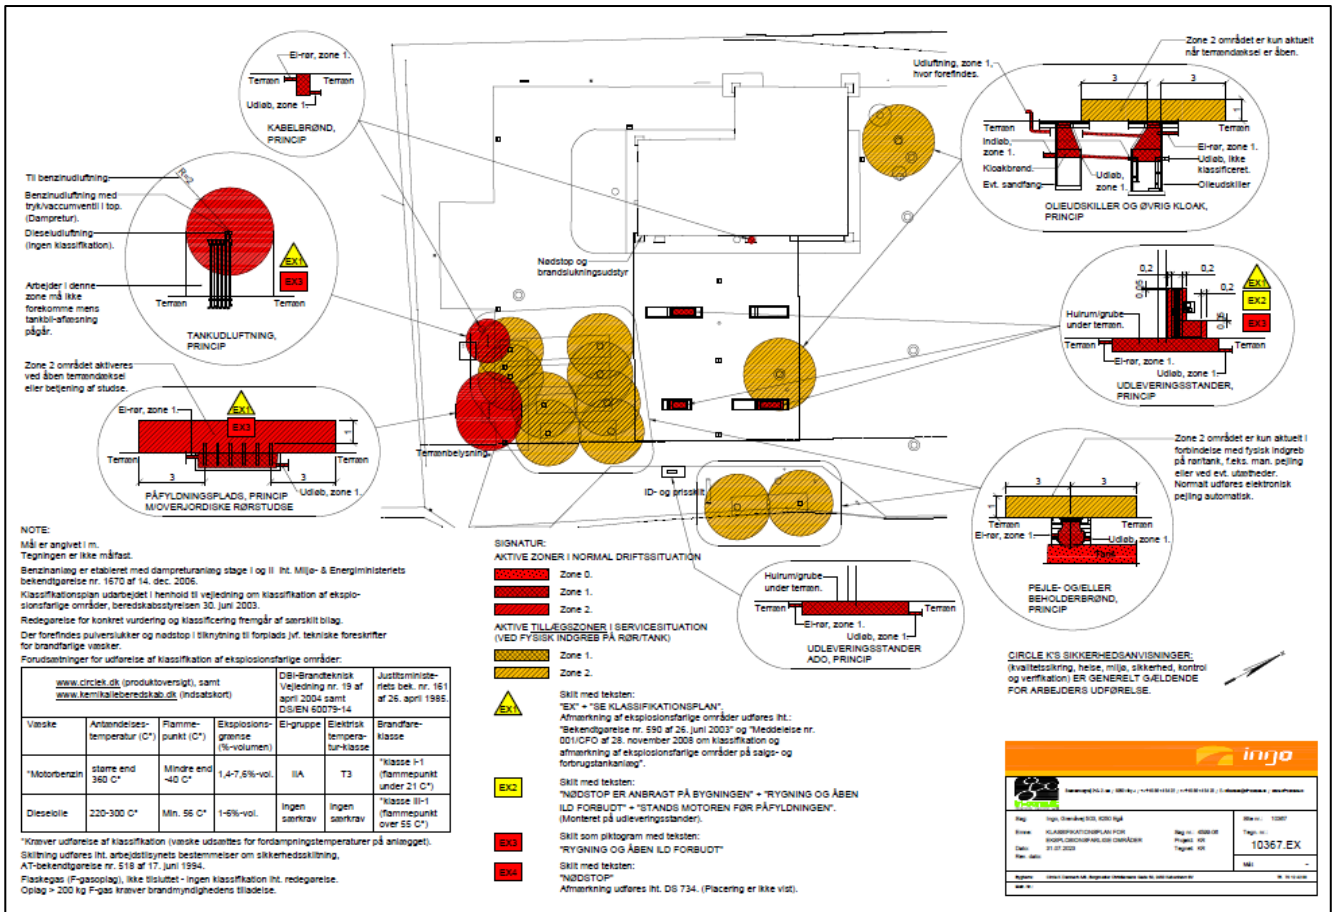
El-rør, zone 1.
Terræn
Terræn
Udløb, zone 1.
KABELBRØND, PRINCIP

Til benzinudluftning
Benzinudluftning med tryk/vaccumventil i top. (Dampretur).
Dieseludluftning (ingen klassifikation).
Arbejder i denne zone må ikke forekomme mens tankbil-aftømning pågår.
EX1
EX3
Terræn
Terræn
TANKUDLUFTNING, PRINCIP

Zone 2 området aktiveres ved åben terrændæksel eller betjening af studse.
El-rør, zone 1.
EX1
EX3
Terræn
Terræn
3
3
1
Udløb, zone 1.
PÅFYLDNINGSPLADS, PRINCIP M/OVERJORDISKE RØRSTUDSE

Udluftning, zone 1, hvor forefindes.
Nødstop og brandslukningsudstyr
Terrænbelysning
ID- og prisskilt

Zone 2 området er kun aktuelt når terrændæksel er åben.
3
3
Terræn
Terræn
Indløb, zone 1.
Kloakbrønd.
Evt. sandfang
El-rør, zone 1.
Udløb, ikke klassificeret.
Udløb, zone 1.
Olieudskiller
OLIEUDSKILLER OG ØVRIG KLOAK, PRINCIP

0,2
0,2
EX1
EX2
EX3
Hulrum/grube under terræn.
Terræn
Terræn
El-rør, zone 1.
Udløb, zone 1.
UDLEVERINGSSTANDER, PRINCIP

Zone 2 området er kun aktuelt i forbindelse med fysisk indgreb på rør/tank, f.eks. man. pejling eller ved evt. utætheder. Normalt udføres elektronisk pejling automatisk.
3
3
Terræn
Terræn
El-rør, zone 1.
Udløb, zone 1.
Tank
PEJLE- OG/ELLER BEHOLDERBRØND, PRINCIP

NOTE:
Mål er angivet i m.
Tegningen er ikke målfast.
Benzinanlæg er etableret med dampreturanlæg stage I og II iht. Miljø- & Energiministeriets bekendtgørelse nr. 1670 af 14. dec. 2006.
Klassifikationsplan udarbejdet i henhold til vejledning om klassifikation af eksplosionsfarlige områder, beredskabsstyrelsen 30. juni 2003.
Redegørelse for konkret vurdering og klassificering fremgår af særskilt bilag.
Der forefindes pulverslukker og nødstop i tilknytning til forplads jvf. tekniske foreskrifter for brandfarlige væsker.
Forudsætninger for udførelse af klassifikation af eksplosionsfarlige områder:

| www.circlek.dk (produktoversigt), samt www.kemikalieberedskab.dk (indsatskort) | | | | DBI-Brandteknisk Vejledning nr. 19 af april 2004 samt DS/EN 60079-14 | | Justitsministeriets bek. nr. 161 af 26. april 1985. |
|---|---|---|---|---|---|---|
| Væske | Antændelses-temperatur (C°) | Flamme-punkt (C°) | Eksplosions-grænse (%-volumen) | El-gruppe | Elektrisk tempera-tur-klasse | Brandfare-klasse |
| *Motorbenzin | større end 360 C° | Mindre end -40 C° | 1,4-7,6%-vol. | IIA | T3 | *klasse I-1 (flammepunkt under 21 C°) |
| Dieselolie | 220-300 C° | Min. 56 C° | 1-6%-vol. | ingen særkrav | ingen særkrav | *klasse III-1 (flammepunkt over 55 C°) |

*Kræver udførelse af klassifikation (væske udsættes for fordampningstemperaturer på anlægget).
Skiltning udføres iht. arbejdstilsynets bestemmelser om sikkerhedsskiltning, AT-bekendtgørelse nr. 518 af 17. juni 1994.
Flaskegas (F-gasoplag), ikke tilsluttet - ingen klassifikation iht. redegørelse.
Oplag > 200 kg F-gas kræver brandmyndighedens tilladelse.

SIGNATUR:
AKTIVE ZONER I NORMAL DRIFTSSITUATION
Zone 0.
Zone 1.
Zone 2.
AKTIVE TILLÆGSZONER I SERVICESITUATION (VED FYSISK INDGREB PÅ RØR/TANK)
Zone 1.
Zone 2.

EX1
Skilt med teksten:
"EX" + "SE KLASSIFIKATIONSPLAN".
Afmærkning af eksplosionsfarlige områder udføres iht.: "Bekendtgørelse nr. 590 af 26. juni 2003" og "Meddelelse nr. 001/CFO af 28. november 2008 om klassifikation og afmærkning af eksplosionsfarlige områder på salgs- og forbrugstankanlæg".
EX2
Skilt med teksten:
"NØDSTOP ER ANBRAGT PÅ BYGNINGEN" + "RYGNING OG ÅBEN ILD FORBUDT" + "STANDS MOTOREN FØR PÅFYLDNINGEN". (Monteret på udleveringsstander).
EX3
Skilt som piktogram med teksten:
"RYGNING OG ÅBEN ILD FORBUDT"
EX4
Skilt med teksten:
"NØDSTOP"
Afmærkning udføres iht. DS 734. (Placering er ikke vist).

Hulrum/grube under terræn.
Terræn
Terræn
El-rør, zone 1.
Udløb, zone 1
UDLEVERINGSSTANDER ADO, PRINCIP

CIRCLE K'S SIKKERHEDSANVISNINGER: (kvalitetssikring, helse, miljø, sikkerhed, kontrol og verifikation) ER GENERELT GÆLDENDE FOR ARBEJDERS UDFØRELSE.

ingo
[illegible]
Sag: Ingo, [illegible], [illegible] Køge
Emne: KLASSIFIKATIONSPLAN FOR EKSPLOSIONSFARLIGE OMRÅDER
Dato: 31.07.2020
Rev. dato:
Sag nr.: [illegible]
Projekt: KR
Tegnet: KR
Tegn. nr.:
10367.EX
Mål: -
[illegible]